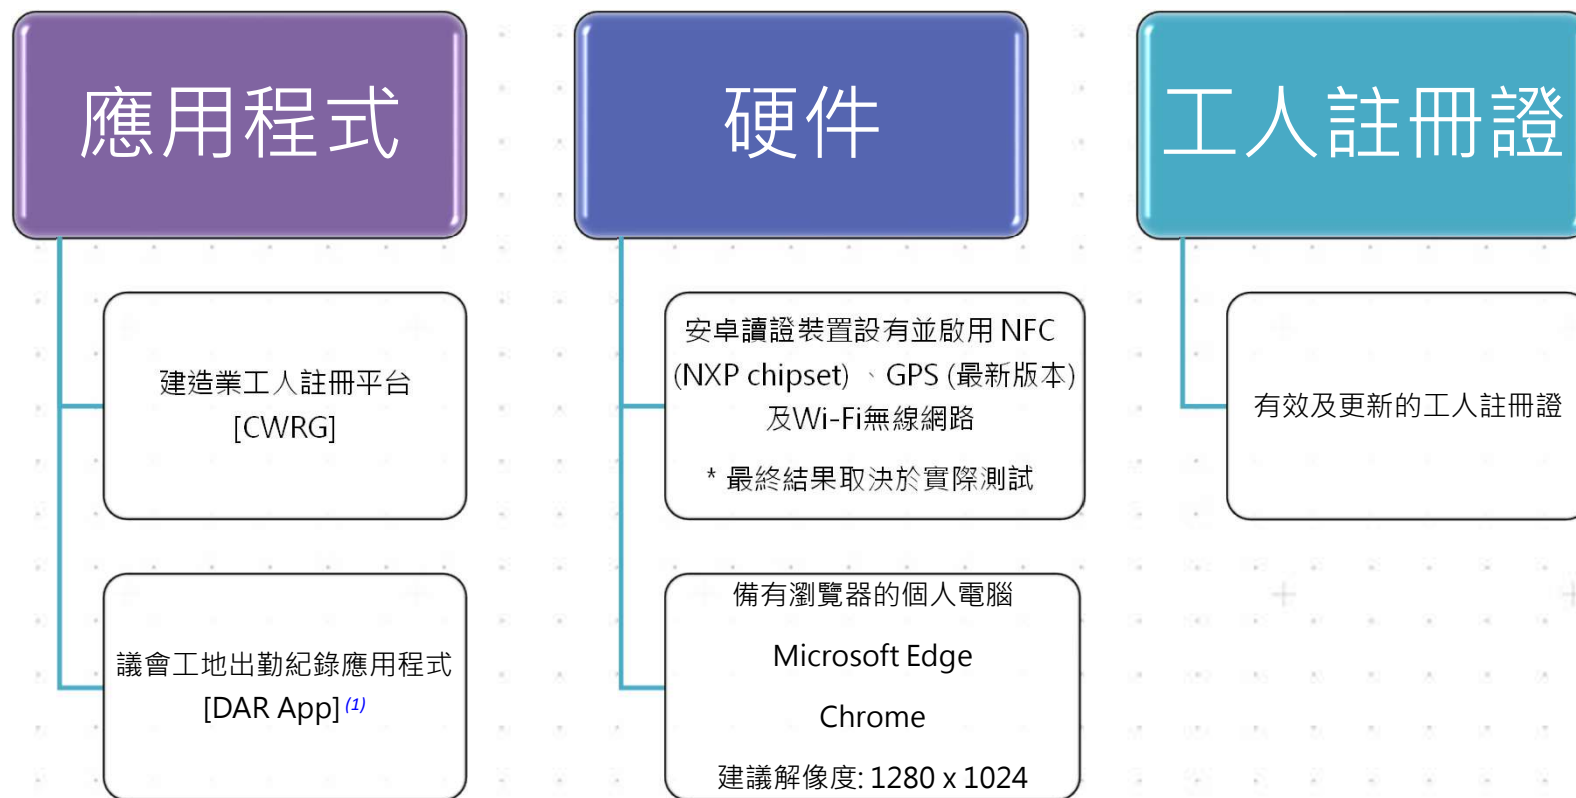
應用程式

建造業工人註冊平台 [CWRG]

議會工地出勤紀錄應用程式 [DAR App] $^{(1)}$

硬件

安卓讀證裝置設有並啟用 NFC (NXP chipset) 、GPS (最新版本) 及Wi-Fi無線網路

* 最終結果取決於實際測試

備有瀏覽器的個人電腦

Microsoft Edge

Chrome

建議解像度: 1280 x 1024

工人註冊證

有效及更新的工人註冊證